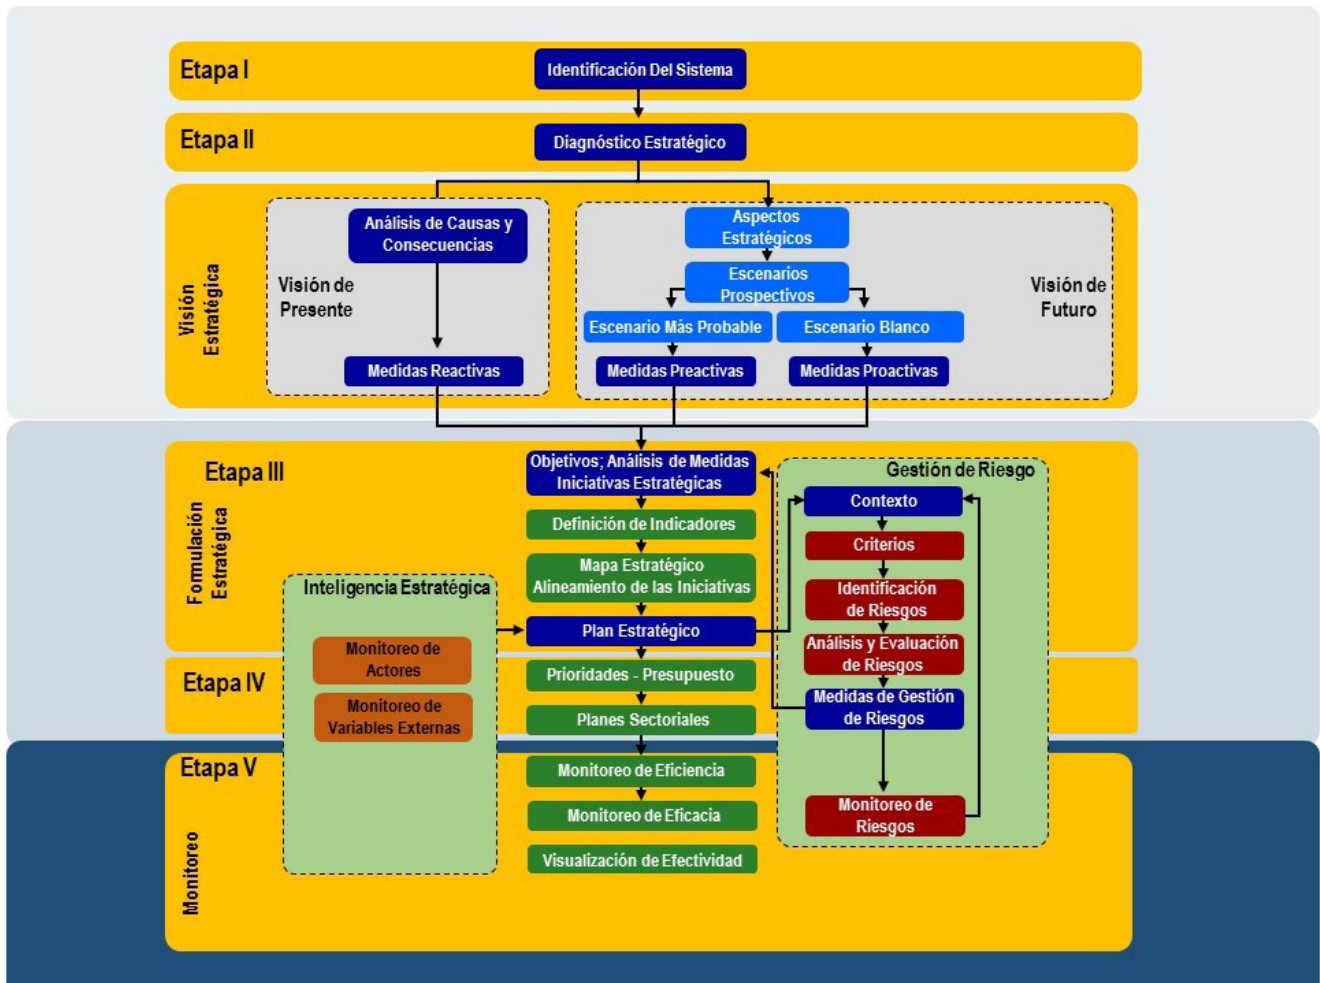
Etapa I

Identificación Del Sistema

Etapa II

Diagnóstico Estratégico

Visión Estratégica

Análisis de Causas y Consecuencias

Visión de Presente

Medidas Reactivas

Aspectos Estratégicos

Escenarios Prospectivos

Escenario Más Probable

Escenario Blanco

Visión de Futuro

Medidas Preactivas

Medidas Proactivas

Etapa III

Formulación Estratégica

Objetivos; Análisis de Medidas Iniciativas Estratégicas

Definición de Indicadores

Mapa Estratégico Alineamiento de las Iniciativas

Plan Estratégico

Gestión de Riesgo

Contexto

Criterios

Identificación de Riesgos

Análisis y Evaluación de Riesgos

Medidas de Gestión de Riesgos

Inteligencia Estratégica

Monitoreo de Actores

Monitoreo de Variables Externas

Etapa IV

Prioridades - Presupuesto

Planes Sectoriales

Etapa V

Monitoreo

Monitoreo de Eficiencia

Monitoreo de Eficacia

Visualización de Efectividad

Monitoreo de Riesgos